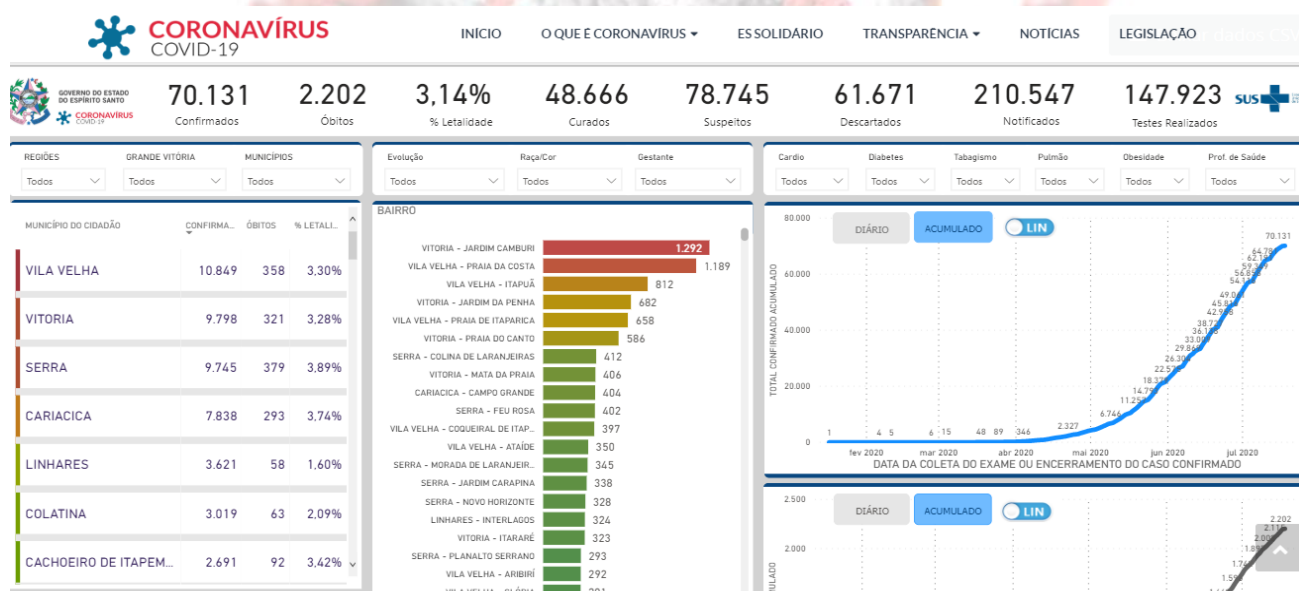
CORONAVÍRUS COVID-19

INÍCIO O QUE É CORONAVÍRUS ES SOLIDÁRIO TRANSPARÊNCIA NOTÍCIAS LEGISLAÇÃO

GOVERNO DO ESTADO DO ESPÍRITO SANTO CORONAVÍRUS COVID-19

70.131 Confirmados
2.202 Óbitos
3,14% % Letalidade
48.666 Curados
78.745 Suspeitos
61.671 Descartados
210.547 Notificados
147.923 Testes Realizados

SUS

REGIÕES Todos GRANDE VITÓRIA Todos MUNICÍPIOS Todos
Evolução Todos Raça/Cor Todos Gestante Todos
Cardio Todos Diabetes Todos Tabagismo Todos Pulmão Todos Obesidade Todos Prof. de Saúde Todos

| MUNICÍPIO DO CIDADÃO | CONFIRMA... | ÓBITOS | % LETALI... |
|---|---|---|---|
| VILA VELHA | 10.849 | 358 | 3,30% |
| VITORIA | 9.798 | 321 | 3,28% |
| SERRA | 9.745 | 379 | 3,89% |
| CARIACICA | 7.838 | 293 | 3,74% |
| LINHARES | 3.621 | 58 | 1,60% |
| COLATINA | 3.019 | 63 | 2,09% |
| CACHOEIRO DE ITAPEM... | 2.691 | 92 | 3,42% |

BAIRRO
VITORIA - JARDIM CAMBURI 1.292
VILA VELHA - PRAIA DA COSTA 1.189
VILA VELHA - ITAPUÃ 812
VITORIA - JARDIM DA PENHA 682
VILA VELHA - PRAIA DE ITAPARICA 658
VITORIA - PRAIA DO CANTO 586
SERRA - COLINA DE LARANJEIRAS 412
VITORIA - MATA DA PRAIA 406
CARIACICA - CAMPO GRANDE 404
SERRA - FEU ROSA 402
VILA VELHA - COQUEIRAL DE ITAP... 397
VILA VELHA - ATAÍDE 350
SERRA - MORADA DE LARANJEIR... 345
SERRA - JARDIM CARAPINA 338
SERRA - NOVO HORIZONTE 328
LINHARES - INTERLAGOS 324
VITORIA - ITARARÉ 323
SERRA - PLANALTO SERRANO 293
VILA VELHA - ARIBIRÍ 292

DIÁRIO ACUMULADO LIN
80.000 60.000 40.000 20.000 0
TOTAL CONFIRMADO ACUMULADO
1 4 5 6 15 48 89 346 2.327 6.746 11.25 14.7 18.3 22.5 26.3 29.8 33.0 36.1 38.7 42.9 45.8 49.0 54.1 56.8 59.9 62.1 64.7 70.131
fev 2020 mar 2020 abr 2020 mai 2020 jun 2020 jul 2020
DATA DA COLETA DO EXAME OU ENCERRAMENTO DO CASO CONFIRMADO

DIÁRIO ACUMULADO LIN
2.500 2.000
2.202 2.1 2.00 1.8 1.74 1.5